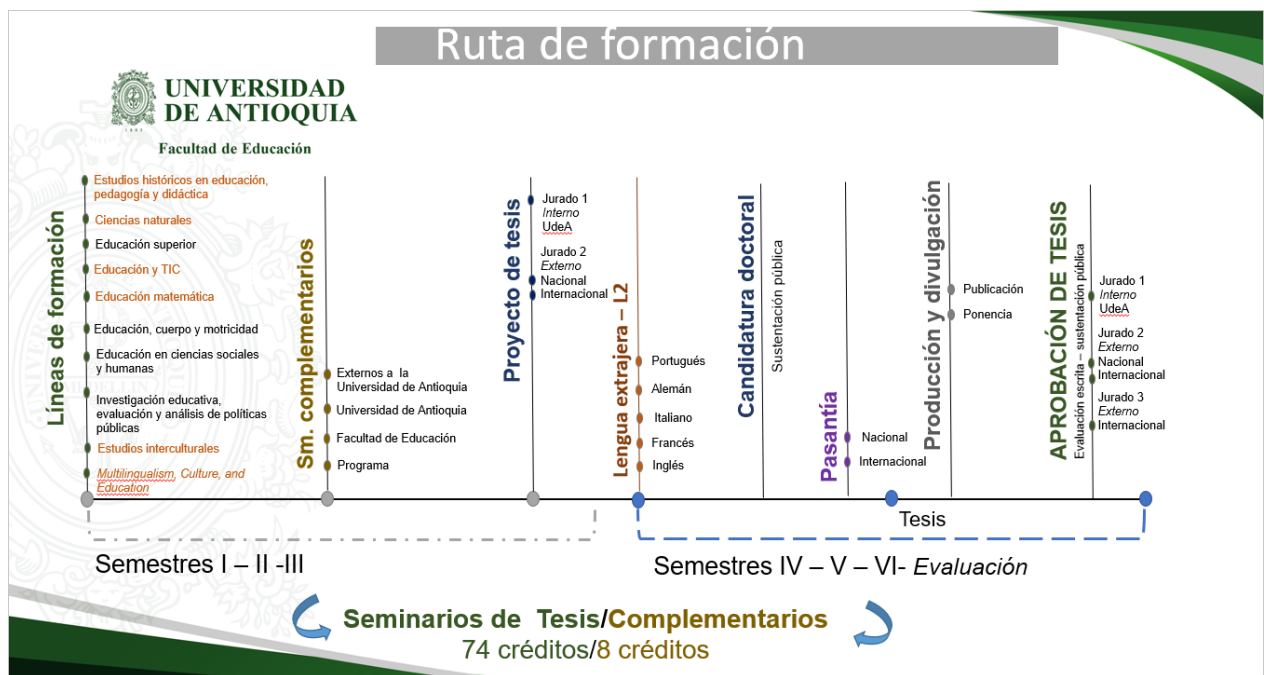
Ruta de formación

UNIVERSIDAD DE ANTIOQUIA

Facultad de Educación

Líneas de formación

Estudios históricos en educación, pedagogía y didáctica
Ciencias naturales
Educación superior
Educación y TIC
Educación matemática
Educación, cuerpo y motricidad
Educación en ciencias sociales y humanas
Investigación educativa, evaluación y análisis de políticas públicas
Estudios interculturales
Multilingualism, Culture, and Education

Sm. complementarios

Externos a la Universidad de Antioquia
Universidad de Antioquia
Facultad de Educación
Programa

Proyecto de tesis

Jurado 1
Interno
UdeA
Jurado 2
Externo
Nacional
Internacional

Lengua extrajera – L2

Portugués
Alemán
Italiano
Francés
Inglés

Candidatura doctoral

Sustentación pública

Pasantía

Nacional
Internacional

Producción y divulgación

Publicación
Ponencia

APROBACIÓN DE TESIS

Evaluación escrita – sustentación pública

Jurado 1
Interno
UdeA
Jurado 2
Externo
Nacional
Internacional
Jurado 3
Externo
Internacional

Tesis

Semestres I – II -III

Semestres IV – V – VI- Evaluación

Seminarios de Tesis/Complementarios
74 créditos/8 créditos